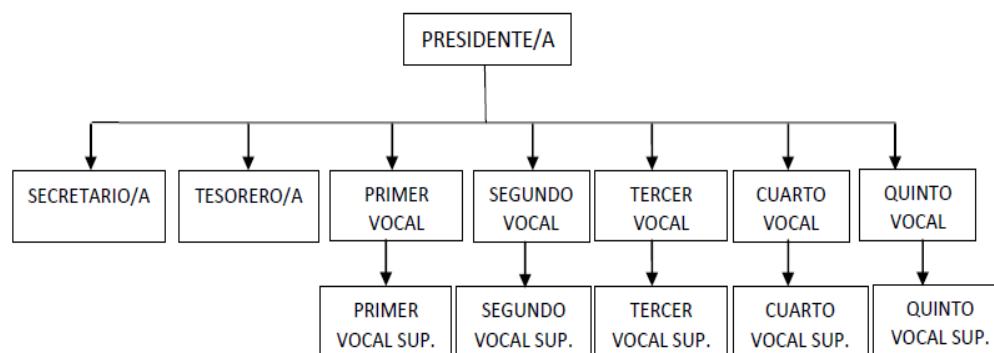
PRESIDENTE/A

SECRETARIO/A

TESORERO/A

PRIMER VOCAL

SEGUNDO VOCAL

TERCER VOCAL

CUARTO VOCAL

QUINTO VOCAL

PRIMER VOCAL SUP.

SEGUNDO VOCAL SUP.

TERCER VOCAL SUP.

CUARTO VOCAL SUP.

QUINTO VOCAL SUP.